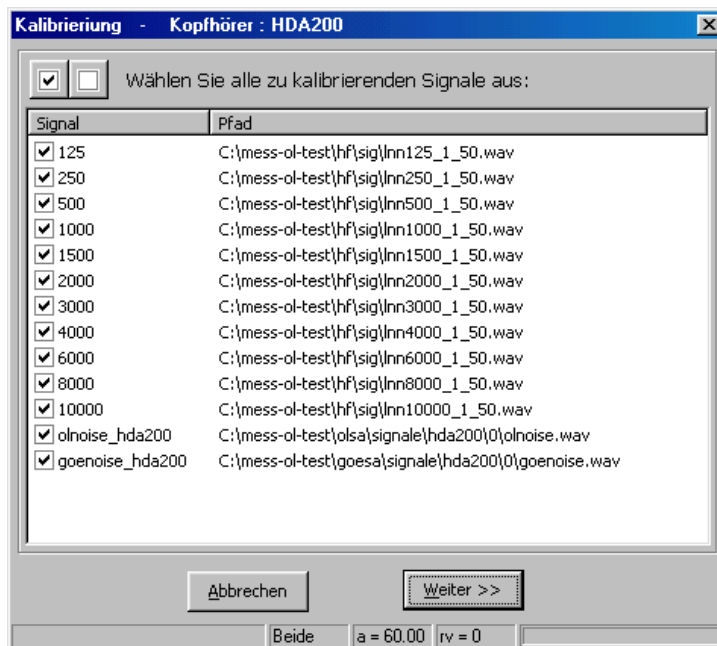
Kalibrierung - Kopfhörer : HDA200

Wählen Sie alle zu kalibrierenden Signale aus:

| Signal | Pfad |
|---|---|
| 125 | C:\mess-ol-test\hf\sig\lnn125_1_50.wav |
| 250 | C:\mess-ol-test\hf\sig\lnn250_1_50.wav |
| 500 | C:\mess-ol-test\hf\sig\lnn500_1_50.wav |
| 1000 | C:\mess-ol-test\hf\sig\lnn1000_1_50.wav |
| 1500 | C:\mess-ol-test\hf\sig\lnn1500_1_50.wav |
| 2000 | C:\mess-ol-test\hf\sig\lnn2000_1_50.wav |
| 3000 | C:\mess-ol-test\hf\sig\lnn3000_1_50.wav |
| 4000 | C:\mess-ol-test\hf\sig\lnn4000_1_50.wav |
| 6000 | C:\mess-ol-test\hf\sig\lnn6000_1_50.wav |
| 8000 | C:\mess-ol-test\hf\sig\lnn8000_1_50.wav |
| 10000 | C:\mess-ol-test\hf\sig\lnn10000_1_50.wav |
| olnoise_hda200 | C:\mess-ol-test\olsa\signale\hda200\0\olnoise.wav |
| goenoise_hda200 | C:\mess-ol-test\goesa\signale\hda200\0\goenoise.wav |

Abbrechen
Weiter >>

Beide | a = 60.00 | rv = 0